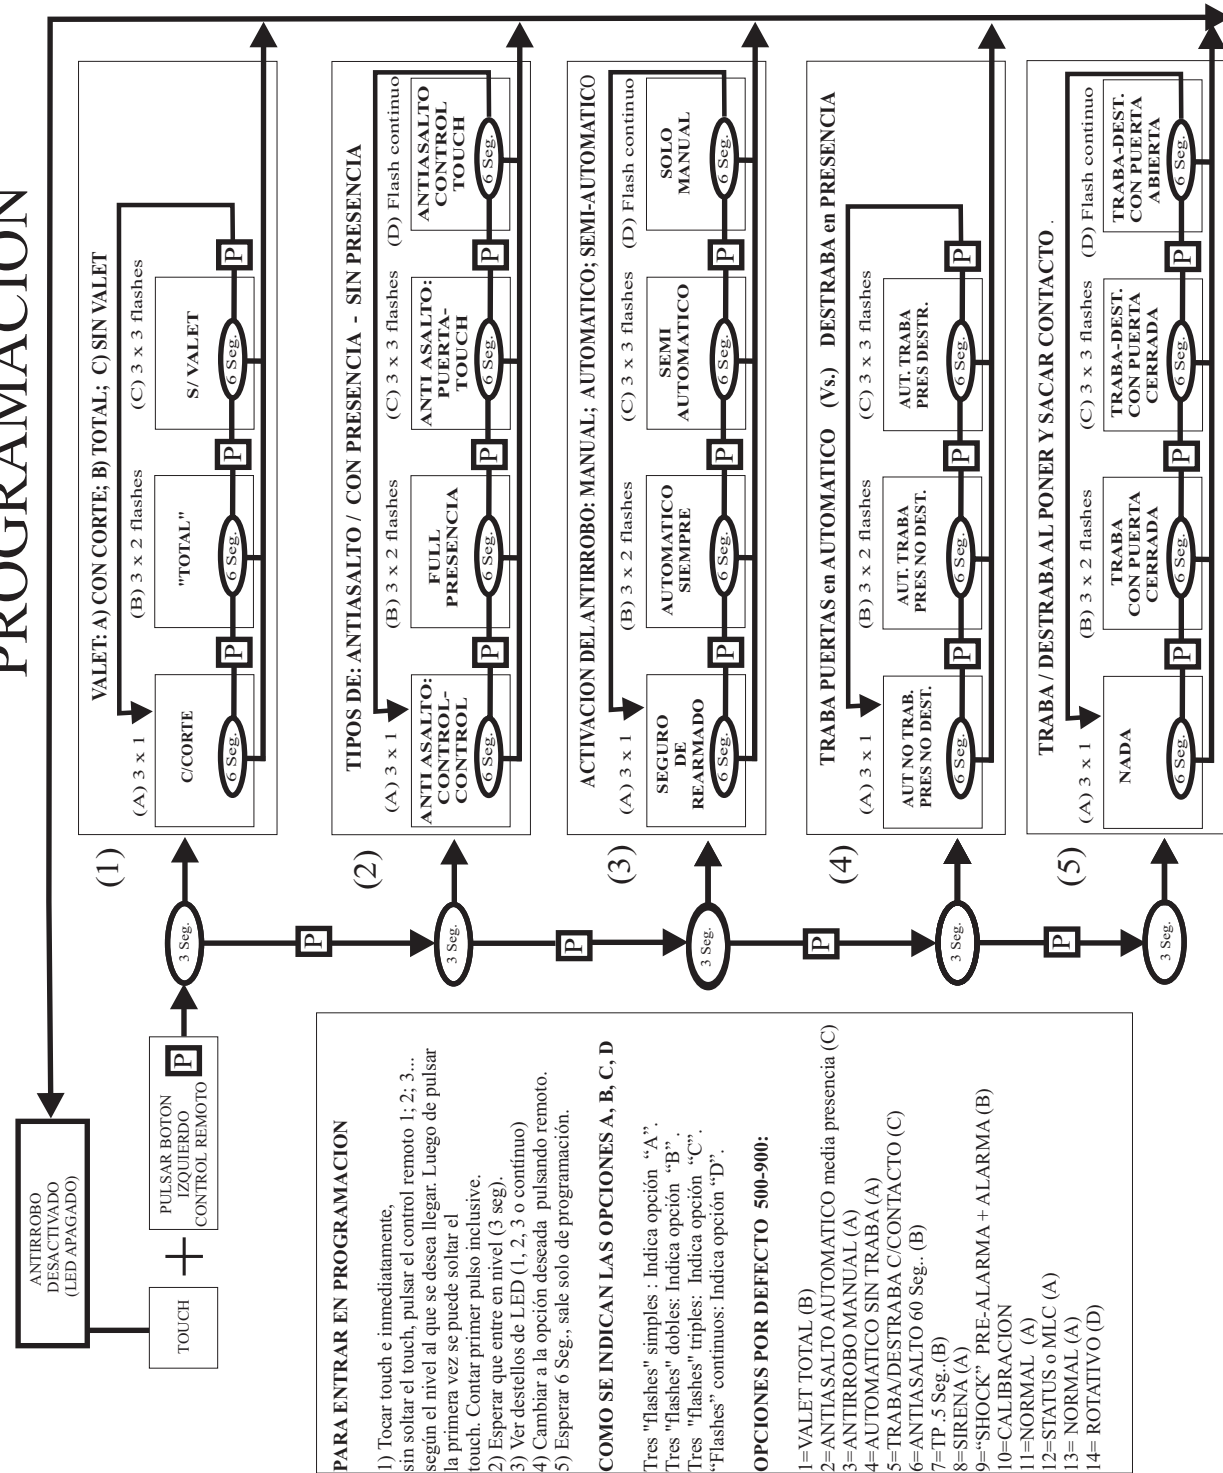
PROGRAMACION

ANTIRROBO DESACTIVADO (LED APAGADO)

TOUCH

+

PULSAR BOTON IZQUIERDO CONTROL REMOTO

P

PARA ENTRAR EN PROGRAMACION

1) Tocar touch e inmediatamente, sin soltar el touch, pulsar el control remoto 1; 2; 3... según el nivel al que se desea llegar. Luego de pulsar la primera vez se puede soltar el touch. Contar primer pulso inclusive.
2) Esperar que entre en nivel (3 seg).
3) Ver destellos de LED (1, 2, 3 o continuo)
4) Cambiar a la opción deseada pulsando remoto.
5) Esperar 6 Seg., sale solo de programación.

COMO SE INDICAN LAS OPCIONES A, B, C, D

Tres "flashes" simples : Indica opción "A".
Tres "flashes" dobles: Indica opción "B".
Tres "flashes" triples: Indica opción "C".
"Flashes" continuos: Indica opción "D".

OPCIONES POR DEFECTO 500-900:

1=VALET TOTAL (B)
2=ANTIASALTO AUTOMATICO media presencia (C)
3=ANTIRROBO MANUAL (A)
4=AUTOMATICO SIN TRABA (A)
5=TRABA/DESTRABA C/CONTACTO (C)
6=ANTIASALTO 60 Seg.. (B)
7=TP .5 Seg..(B)
8=SIRENA (A)
9="SHOCK" PRE-ALARMA + ALARMA (B)
10=CALIBRACION
11=NORMAL (A)
12=STATUS o MLC (A)
13= NORMAL (A)
14= ROTATIVO (D)

3 Seg. P 3 Seg. P 3 Seg. P 3 Seg. P 3 Seg.

(1)
VALET: A) CON CORTE; B) TOTAL; C) SIN VALET
(A) 3 x 1 (B) 3 x 2 flashes (C) 3 x 3 flashes
C/CORTE 6 Seg. P "TOTAL" 6 Seg. P S/ VALET 6 Seg. P

(2)
TIPOS DE: ANTIASALTO / CON PRESENCIA - SIN PRESENCIA
(A) 3 x 1 (B) 3 x 2 flashes (C) 3 x 3 flashes (D) Flash continuo
ANTI ASALTO: CONTROL-CONTROL 6 Seg. P FULL PRESENCIA 6 Seg. P ANTI ASALTO: PUERTA-TOUCH 6 Seg. P ANTIASALTO CONTROL TOUCH 6 Seg.

(3)
ACTIVACION DEL ANTIRROBO: MANUAL; AUTOMATICO; SEMI-AUTOMATICO
(A) 3 x 1 (B) 3 x 2 flashes (C) 3 x 3 flashes (D) Flash continuo
SEGURO DE REARMADO 6 Seg. P AUTOMATICO SIEMPRE 6 Seg. P SEMI AUTOMATICO 6 Seg. P SOLO MANUAL 6 Seg.

(4)
TRABA PUERTAS en AUTOMATICO (Vs.) DESTRABA en PRESENCIA
(A) 3 x 1 (B) 3 x 2 flashes (C) 3 x 3 flashes
AUT NO TRAB. PRES NO DEST. 6 Seg. P AUT. TRABA PRES NO DEST. 6 Seg. P AUT. TRABA PRES DESTR. 6 Seg. P

(5)
TRABA / DESTRABA AL PONER Y SACAR CONTACTO .
(A) 3 x 1 (B) 3 x 2 flashes (C) 3 x 3 flashes (D) Flash continuo
NADA 6 Seg. P TRABA CON PUERTA CERRADA 6 Seg. P TRABA-DEST. CON PUERTA CERRADA 6 Seg. P TRABA-DEST. CON PUERTA ABIERTA 6 Seg.